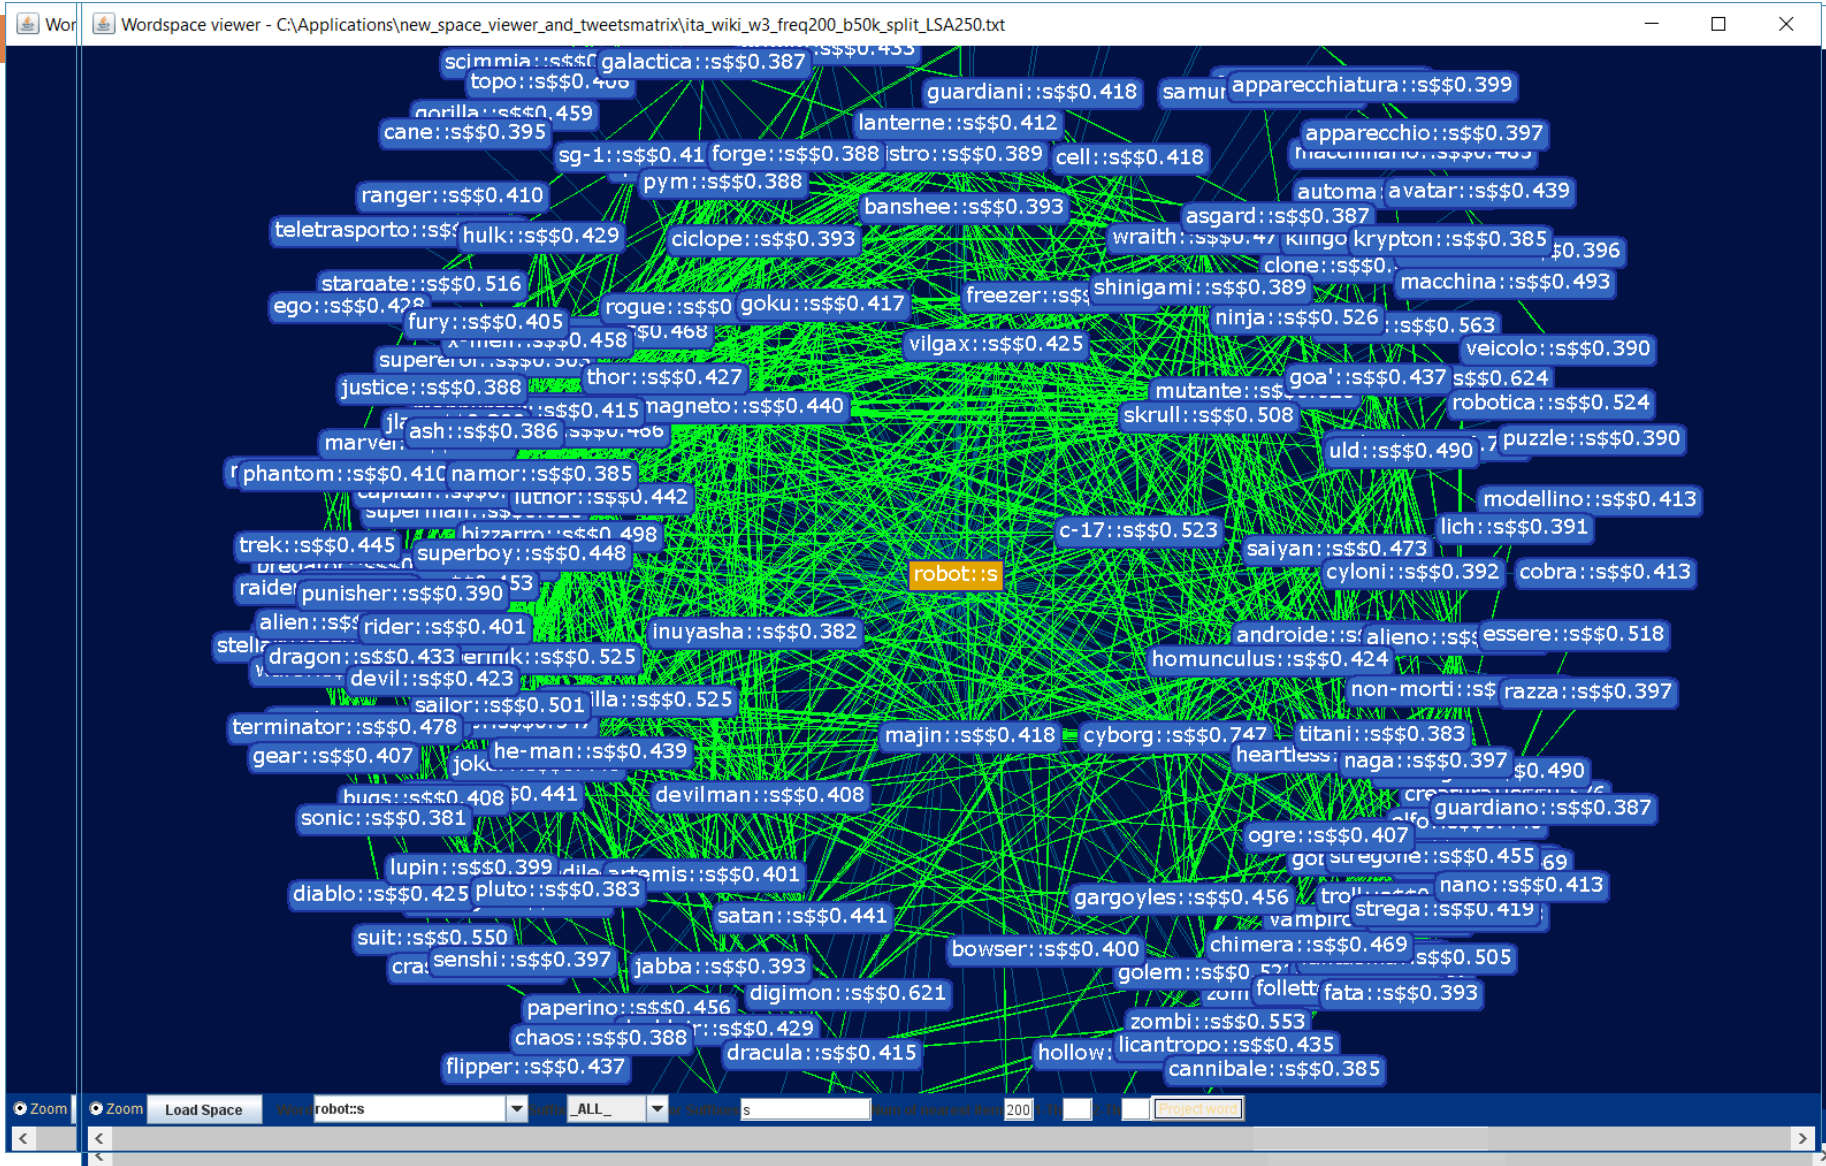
Wor Wordspace viewer - C:\Applications\new_space_viewer_and_tweetsmatrix\ita_wiki_w3_freq200_b50k_split_LSA250.txt

scimmia::s$$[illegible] galactica::s$$0.387 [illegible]::s$$0.433
topo::s$$0.4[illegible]
gorilla::s$$0.459
cane::s$$0.395
guardiani::s$$0.418
samur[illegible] apparecchiatura::s$$0.399
lanterne::s$$0.412
apparecchio::s$$0.397
macchinario::s$$0.4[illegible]
sg-1::s$$0.41 forge::s$$0.388 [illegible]stro::s$$0.389 cell::s$$0.418
pym::s$$0.388
ranger::s$$0.410
automa avatar::s$$0.439
banshee::s$$0.393
asgard::s$$0.387
teletrasporto::s$$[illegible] hulk::s$$0.429
ciclope::s$$0.393
wraith::s$$0.47 klingo krypton::s$$0.385 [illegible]$0.396
clone::s$$0.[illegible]
stargate::s$$0.516
macchina::s$$0.493
ego::s$$0.428
freezer::s$$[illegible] shinigami::s$$0.389
rogue::s$$0 goku::s$$0.417
fury::s$$0.405
ninja::s$$0.526 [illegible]::s$$0.563
x-men::s$$0.458 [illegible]$0.468
vilgax::s$$0.425
veicolo::s$$0.390
supereroi::s$$0.5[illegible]
thor::s$$0.427
mutante::s$$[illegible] goa'::s$$0.437 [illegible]s$$0.624
justice::s$$0.388
robotica::s$$0.524
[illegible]::s$$0.415 magneto::s$$0.440
skrull::s$$0.508
ja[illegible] ash::s$$0.386 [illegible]s$$0.466
marvel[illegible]
uld::s$$0.490 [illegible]7 puzzle::s$$0.390
phantom::s$$0.410 namor::s$$0.385
capitan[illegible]::s$$0.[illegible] luthor::s$$0.442
modellino::s$$0.413
superman::s$$0.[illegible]
lich::s$$0.391
c-17::s$$0.523
bizzarro::s$$0.498
trek::s$$0.445
saiyan::s$$0.473
superboy::s$$0.448
predator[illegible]
robot::s
cyloni::s$$0.392 cobra::s$$0.413
raider punisher::s$$0.390 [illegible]453
alien::s$$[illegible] rider::s$$0.401
inuyasha::s$$0.382
androide::s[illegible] alieno::s$$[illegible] essere::s$$0.518
stella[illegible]
dragon::s$$0.433 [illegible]erlink::s$$0.525
homunculus::s$$0.424
devil::s$$0.423
non-morti::s$$ razza::s$$0.397
sailor::s$$0.501 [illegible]illa::s$$0.525
terminator::s$$0.478
majin::s$$0.418 cyborg::s$$0.747 titani::s$$0.383
gear::s$$0.407
he-man::s$$0.439
heartless naga::s$$0.397 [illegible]$0.490
joke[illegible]
bugs::s$$0.408 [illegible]$0.441
devilman::s$$0.408
creatura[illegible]
guardiano::s$$0.387
sonic::s$$0.381
elfo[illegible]
ogre::s$$0.407
gol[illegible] stregone::s$$0.455 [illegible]69
lupin::s$$0.399 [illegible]dile artemis::s$$0.401
nano::s$$0.413
diablo::s$$0.425 pluto::s$$0.383
gargoyles::s$$0.456
troll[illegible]
satan::s$$0.441
vampiro strega::s$$0.419
suit::s$$0.550
chimera::s$$0.469
bowser::s$$0.400
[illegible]s$$0.505
cra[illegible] senshi::s$$0.397
jabba::s$$0.393
golem::s$$0.5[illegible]
digimon::s$$0.621
zom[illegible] follett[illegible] fata::s$$0.393
paperino::s$$0.456
zombi::s$$0.553
chaos::s$$0.388 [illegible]::s$$0.429
dracula::s$$0.415
hollow licantropo::s$$0.435
flipper::s$$0.437
cannibale::s$$0.385

Zoom Zoom Load Space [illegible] robot::s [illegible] _ALL_ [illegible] s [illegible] 200 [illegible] Project word